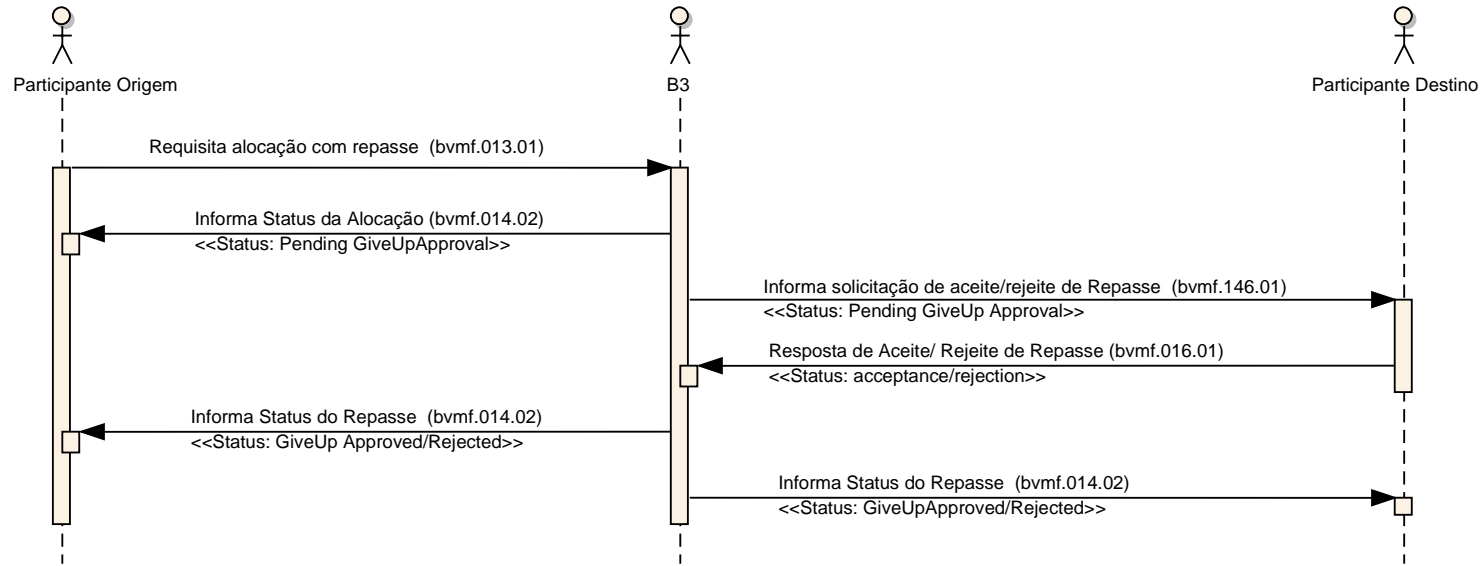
Participante Origem

B3

Participante Destino

Requisita alocação com repasse (bvmf.013.01)

Informa Status da Alocação (bvmf.014.02)
<<Status: Pending GiveUpApproval>>

Informa solicitação de aceite/rejeite de Repasse (bvmf.146.01)
<<Status: Pending GiveUp Approval>>

Resposta de Aceite/ Rejeite de Repasse (bvmf.016.01)
<<Status: acceptance/rejection>>

Informa Status do Repasse (bvmf.014.02)
<<Status: GiveUp Approved/Rejected>>

Informa Status do Repasse (bvmf.014.02)
<<Status: GiveUpApproved/Rejected>>